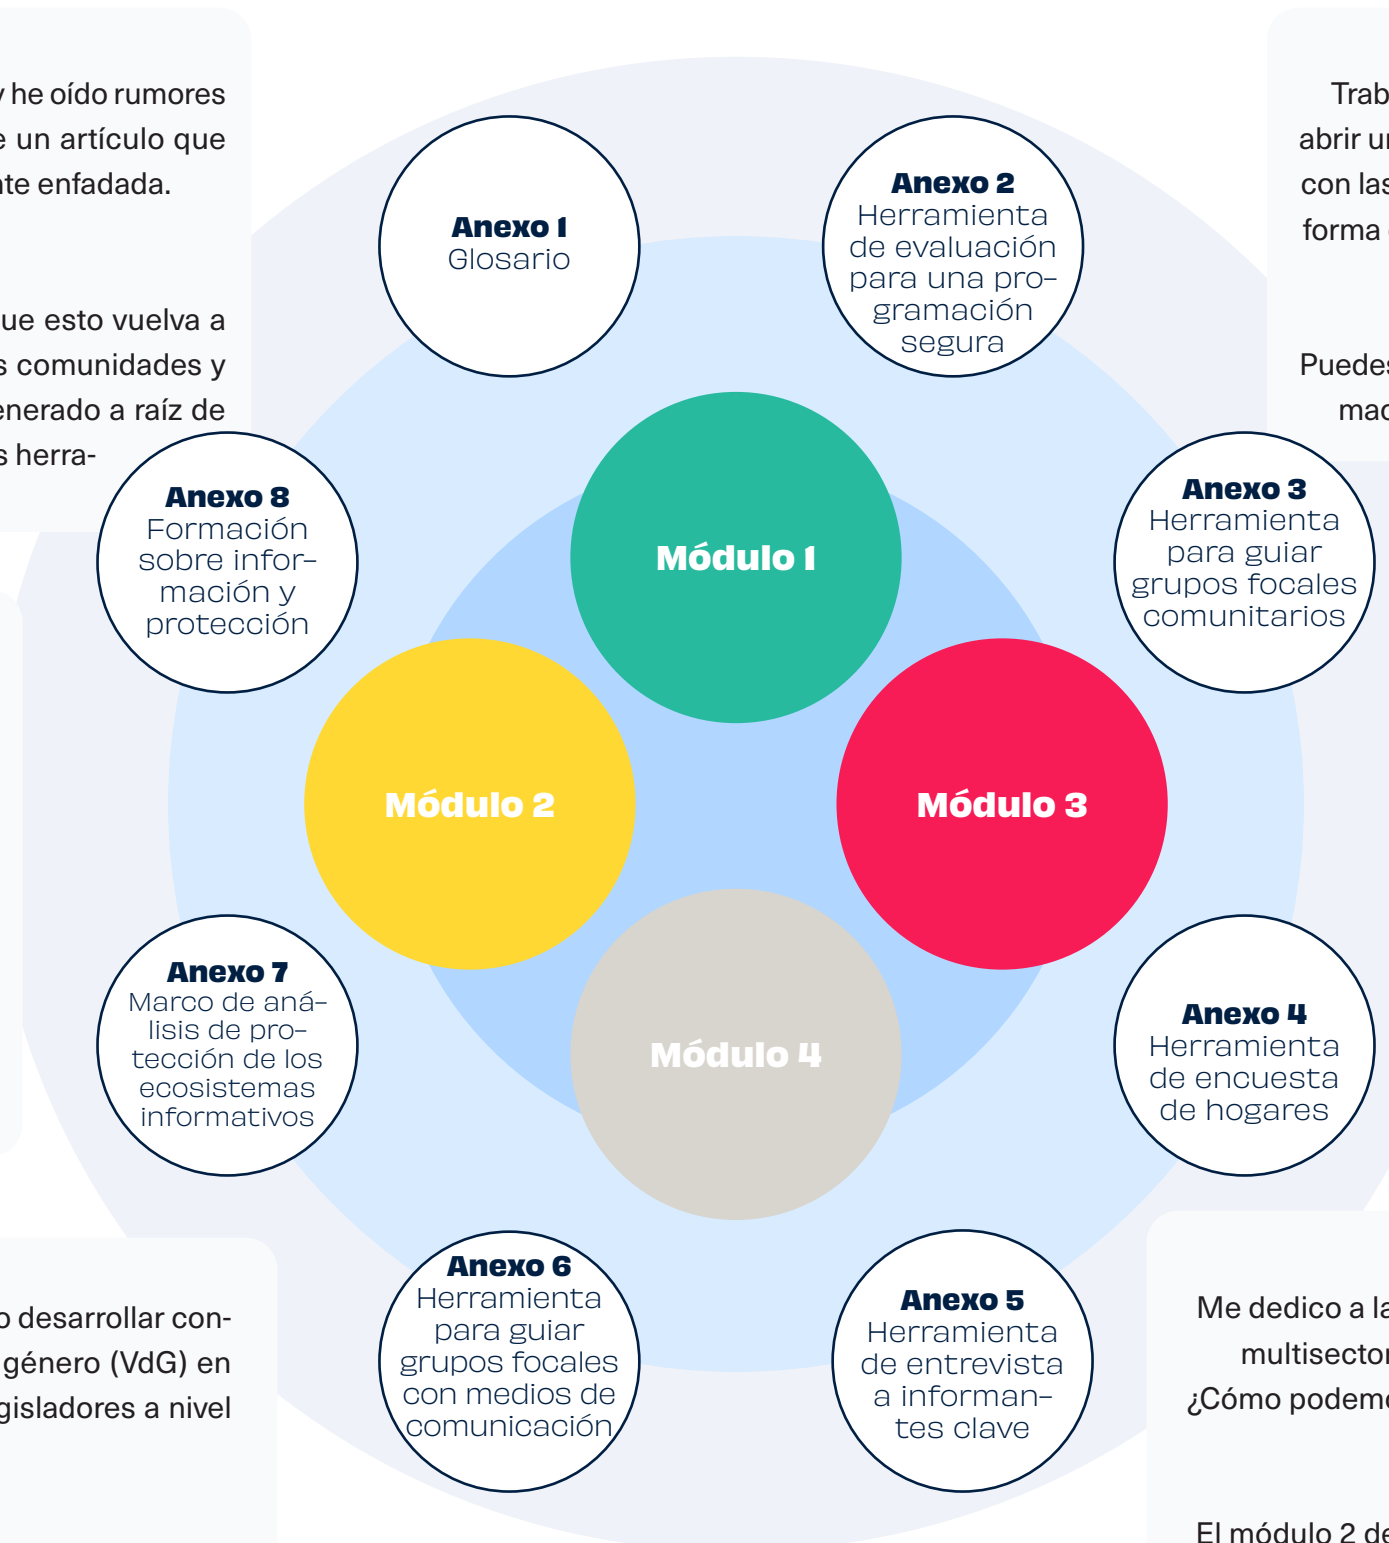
y he oído rumores e un artículo que nte enfadada.

ue esto vuelva a s comunidades y enerado a raíz de s herra-

Trab abrir ur con las forma

Puedes mad

Anexo 1
Glosario

Anexo 2
Herramienta de evaluación para una programación segura

Anexo 8
Formación sobre información y protección

Módulo 1

Anexo 3
Herramienta para guiar grupos focales comunitarios

Módulo 2

Módulo 3

Anexo 7
Marco de análisis de protección de los ecosistemas informativos

Módulo 4

Anexo 4
Herramienta de encuesta de hogares

Anexo 6
Herramienta para guiar grupos focales con medios de comunicación

Anexo 5
Herramienta de entrevista a informantes clave

o desarrollar con- género (VdG) en gisladores a nivel

Me dedico a la multisector ¿Cómo podemo

El módulo 2 de